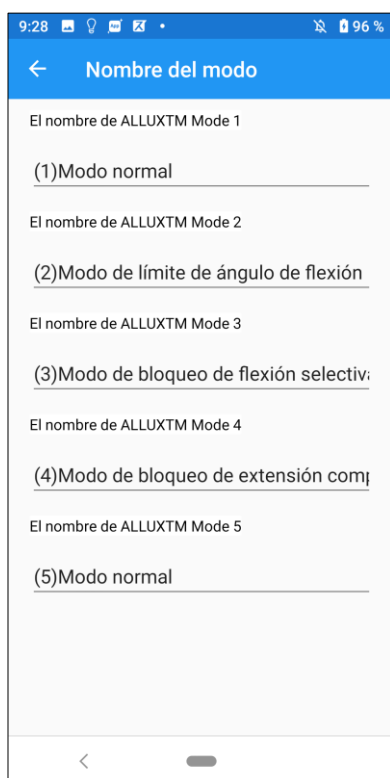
9:28 96 %

←  Nombre del modo

El nombre de ALLUXTM Mode 1

(1)Modo normal

El nombre de ALLUXTM Mode 2

(2)Modo de límite de ángulo de flexión

El nombre de ALLUXTM Mode 3

(3)Modo de bloqueo de flexión selectiv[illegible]

El nombre de ALLUXTM Mode 4

(4)Modo de bloqueo de extensión com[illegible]

El nombre de ALLUXTM Mode 5

(5)Modo normal